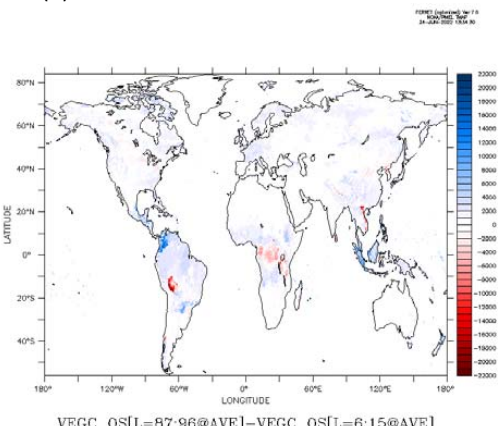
FERRET (optimized) Ver.7.6
NOAA/PMEL TMAP
24-JUNE-2022 13:34:30

80°N
60°N
40°N
20°N
0°
20°S
40°S
LATITUDE

180°
120°W
60°W
0°
60°E
120°E
180°
LONGITUDE

22000
20000
18000
16000
14000
12000
10000
8000
6000
4000
2000
0
-2000
-4000
-6000
-8000
-10000
-12000
-14000
-16000
-18000
-20000
-22000

VEGC_OS[L=87:96@AVE]–VEGC_OS[L=6:15@AVE]